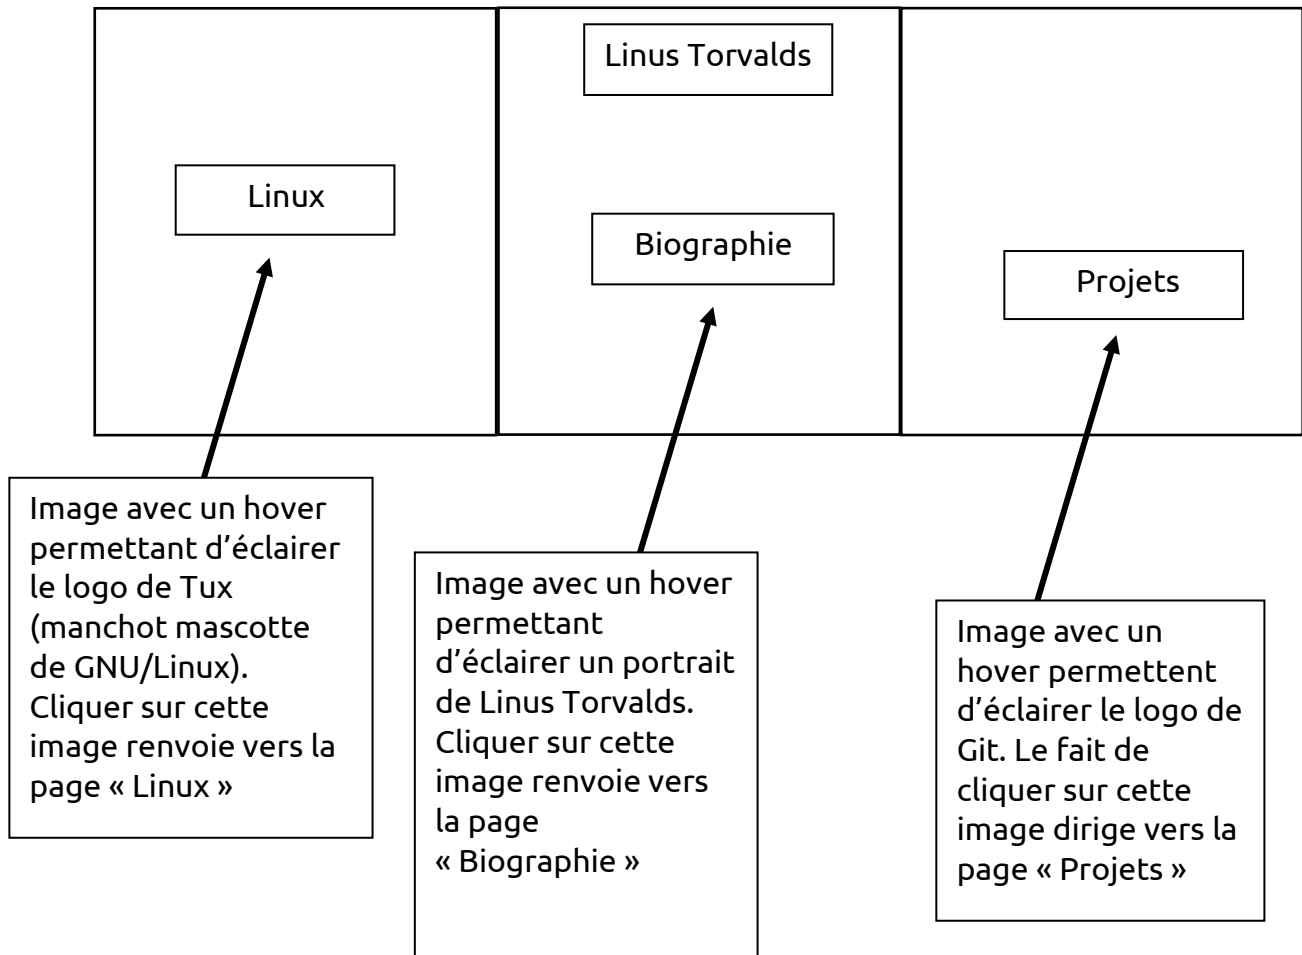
Linus Torvalds

Linux

Biographie

Projets

Image avec un hover permettant d’éclairer le logo de Tux (manchot mascotte de GNU/Linux). Cliquer sur cette image renvoie vers la page « Linux »

Image avec un hover permettant d’éclairer un portrait de Linus Torvalds. Cliquer sur cette image renvoie vers la page « Biographie »

Image avec un hover permettent d’éclairer le logo de Git. Le fait de cliquer sur cette image dirige vers la page « Projets »